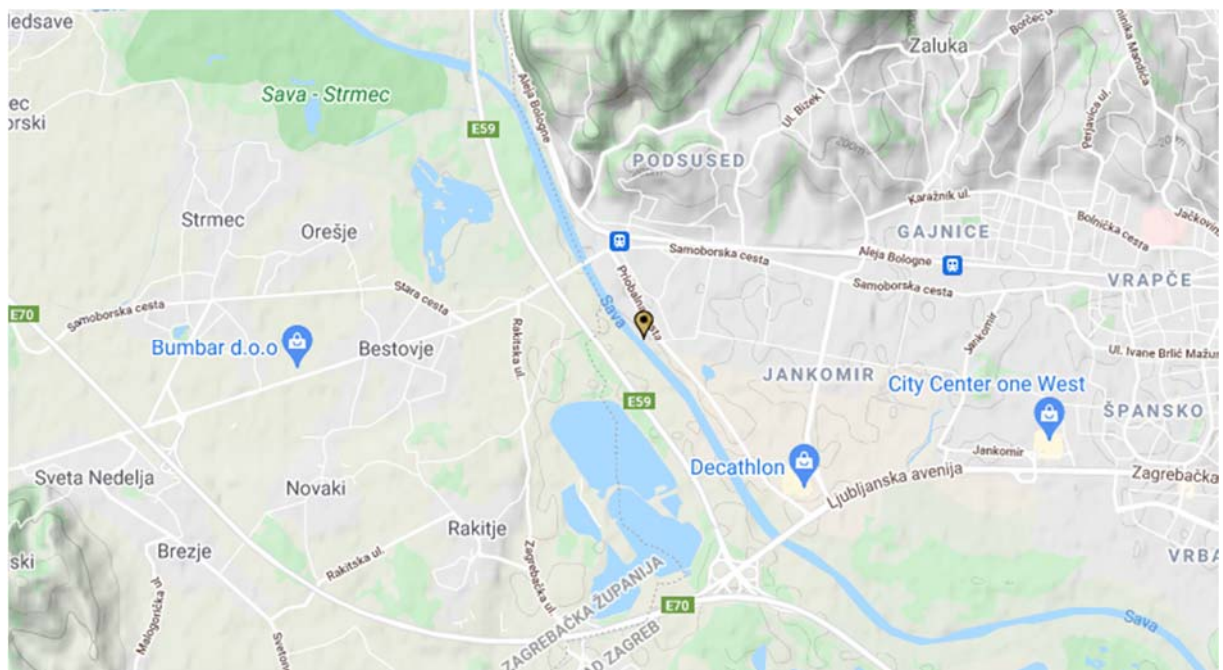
ledsave
ec
orski
Sava - Strmec
Aleja Bologne
E59
Zaluka
Borčec ul.
Bolnička Mandića
Ul. Bizek I
PODSUSED
Perjavica ul.
Karažnik ul.
GAJNICE
Bolnička cesta
Jačkovina
Strmec
Oreše
Samoborska cesta
Aleja Bologne
VRAPČE
Samoborska cesta
Prilazna cesta
Stara cesta
Sava
E70
Samoborska cesta
Rakitska ul.
Jankomir
Bumbar d.o.o
Bestovje
JANKOMIR
Ul. Ivane Brlić Mažur
City Center one West
E59
ŠPANSKO
Jankomir
Decathlon
Zagrebačka
Ljubljanska avenija
Sveta Nedelja
Novaki
Rakitje
Brezje
VRBA
ski
Rakitska ul.
Zagrebačka ul.
ZAGREBAČKA ŽUPANIJA
Malogorička ul.
E70
Sava
ZAGREB
Svetonedeljska